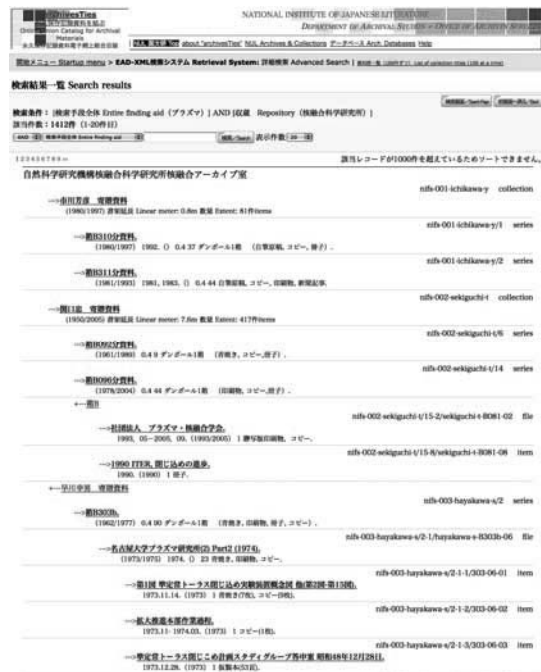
archivesTies
Online Union Catalog for Archival Materials
NATIONAL INSTITUTE OF JAPANESE LITERATURE
DEPARTMENT OF ARCHIVAL SCIENCE • OFFICE OF ARCHIVES RESEARCH
about "archivesTies" NIJL Archives & Collections データベース Arch. Databases Help

開始メニュー Startup menu > EAD-XML検索システム Retrieval System: 詳細検索 Advanced Search | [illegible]

検索結果一覧 Search results

検索条件：[検索手段全体 Entire finding aid（プラズマ）] AND [収蔵 Repository（核融合科学研究所）]
該当件数：1412件（1-20件目）

表示件数 20

12345678910...
該当レコードが1000件を超えているためソートできません。

自然科学研究機構核融合科学研究所核融合アーカイブ室

nifs-001-ichikawa-y collection
→市川芳彦 寄贈資料
(1960/1997) 書架延長 Linear meter: 0.8m 数量 Extent: 81件items

nifs-001-ichikawa-y/1 series
→箱B310分資料.
(1960/1997) 1992. () 0.4 37 ダンボール1箱 (自筆原稿, コピー, 冊子).

nifs-001-ichikawa-y/2 series
→箱B311分資料.
(1961/1993) 1981, 1983, () 0.4 44 自筆原稿, コピー, 印刷物, 新聞記事.

nifs-002-sekiguchi-t collection
→関口忠 寄贈資料
(1950/2005) 書架延長 Linear meter: 7.6m 数量 Extent: 417件items

nifs-002-sekiguchi-t/6 series
→箱B092分資料.
(1961/1989) 0.4 9 ダンボール1箱 (青焼き, コピー,冊子).

nifs-002-sekiguchi-t/14 series
→箱B096分資料.
(1978/2004) 0.4 44 ダンボール1箱 (印刷物, コピー,冊子).

←箱B

nifs-002-sekiguchi-t/15-2/sekiguchi-t-B081-02 file
→社団法人 プラズマ・核融合学会.
1993. 05-2005. 09. (1993/2005) 1 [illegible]

nifs-002-sekiguchi-t/15-8/sekiguchi-t-B081-08 item
→1990 ITER, 閉じ込めの進歩.
1990. (1990) 1 冊子.

←早川幸男 寄贈資料

nifs-003-hayakawa-s/2 series
→箱B303b.
(1962/1977) 0.4 90 ダンボール1箱 (青焼き, 印刷物, 冊子, コピー).

nifs-003-hayakawa-s/2-1/hayakawa-s-B303b-06 file
→名古屋大学プラズマ研究所(2) Part2 (1974).
(1973/1975) 1974. () 23 青焼き, 印刷物, コピー.

nifs-003-hayakawa-s/2-1-1/303-06-01 item
→第1回 準定常トーラス閉じ込め実験装置概念図 他(第2回-第15回).
1973.11.14. (1973) 1 青焼き(7枚), コピー(9枚).

nifs-003-hayakawa-s/2-1-2/303-06-02 item
→拡大推進本部作業過程.
1973.11-1974.03. (1973) 1 コピー(1枚).

nifs-003-hayakawa-s/2-1-3/303-06-03 item
→準定常トーラス閉じこめ計画スタディグループ西中間 昭和48年12月28日.
1973.12.28. (1973) 1 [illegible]